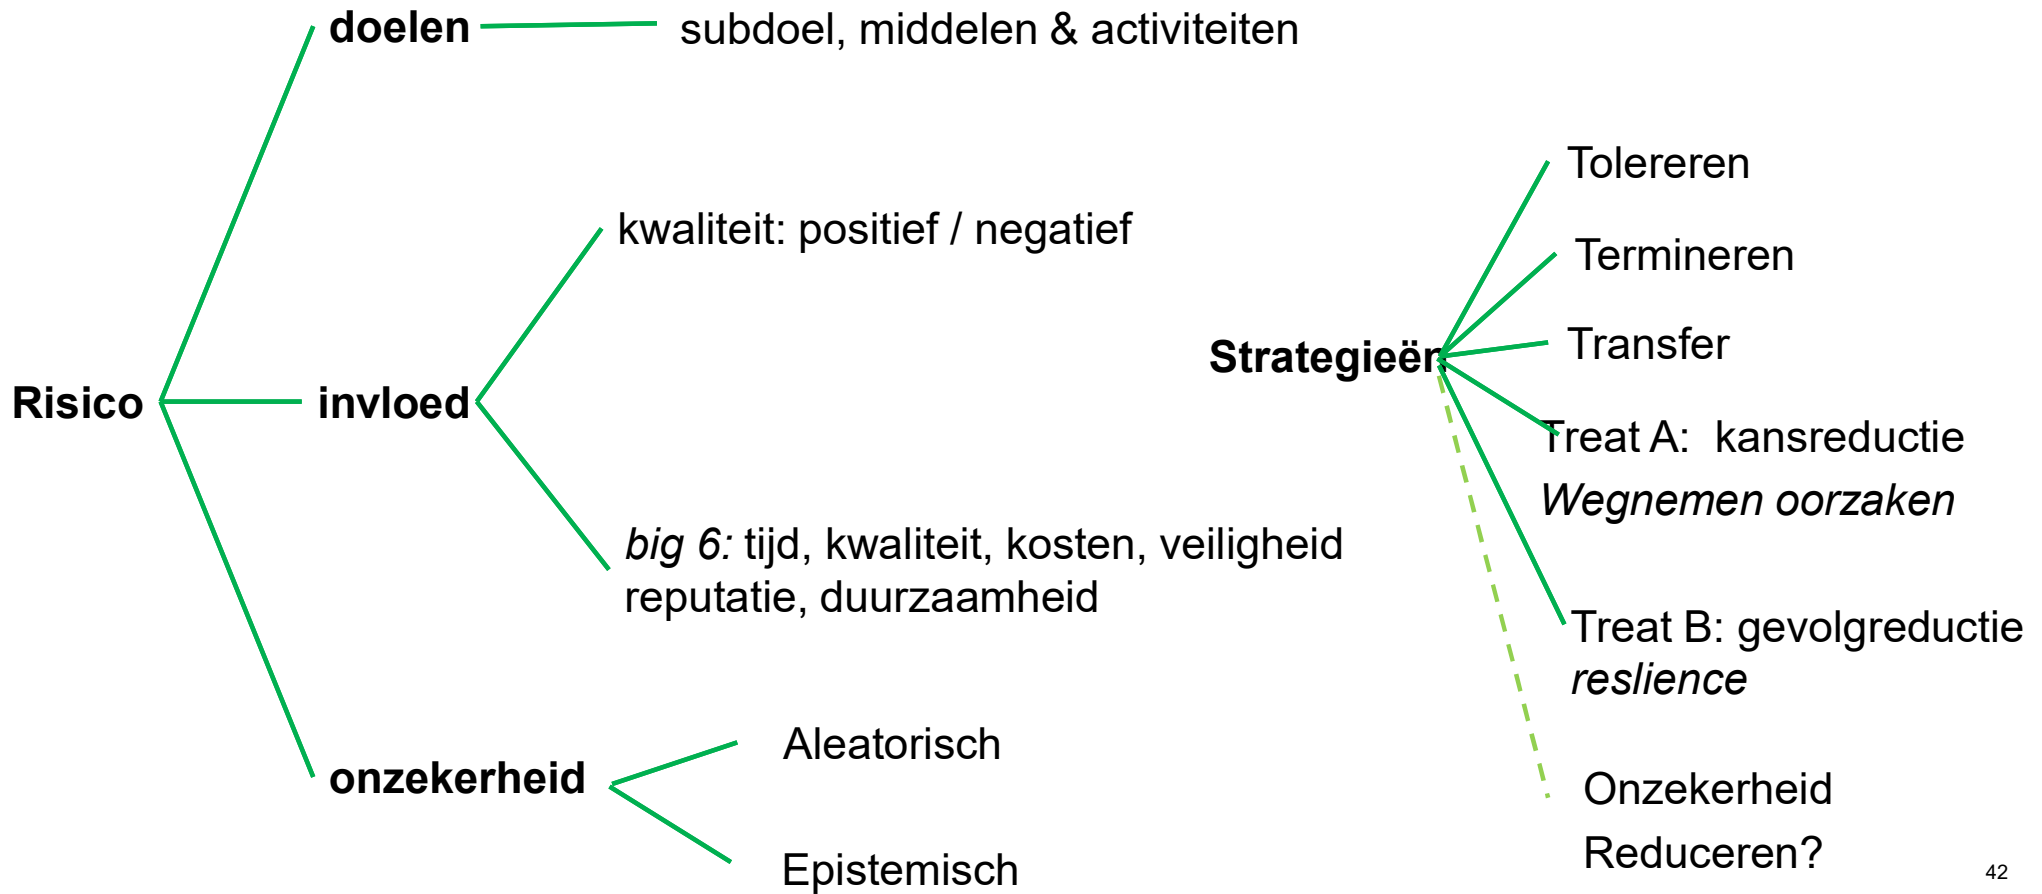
doelen

subdoel, middelen & activiteiten

Risico

invloed

kwaliteit: positief / negatief

*big 6:* tijd, kwaliteit, kosten, veiligheid reputatie, duurzaamheid

onzekerheid

Aleatorisch

Epistemisch

Strategieën

Tolereren

Termineren

Transfer

Treat A: kansreductie

*Wegnemen oorzaken*

Treat B: gevolgreductie

*reslience*

Onzekerheid

Reduceren?

42